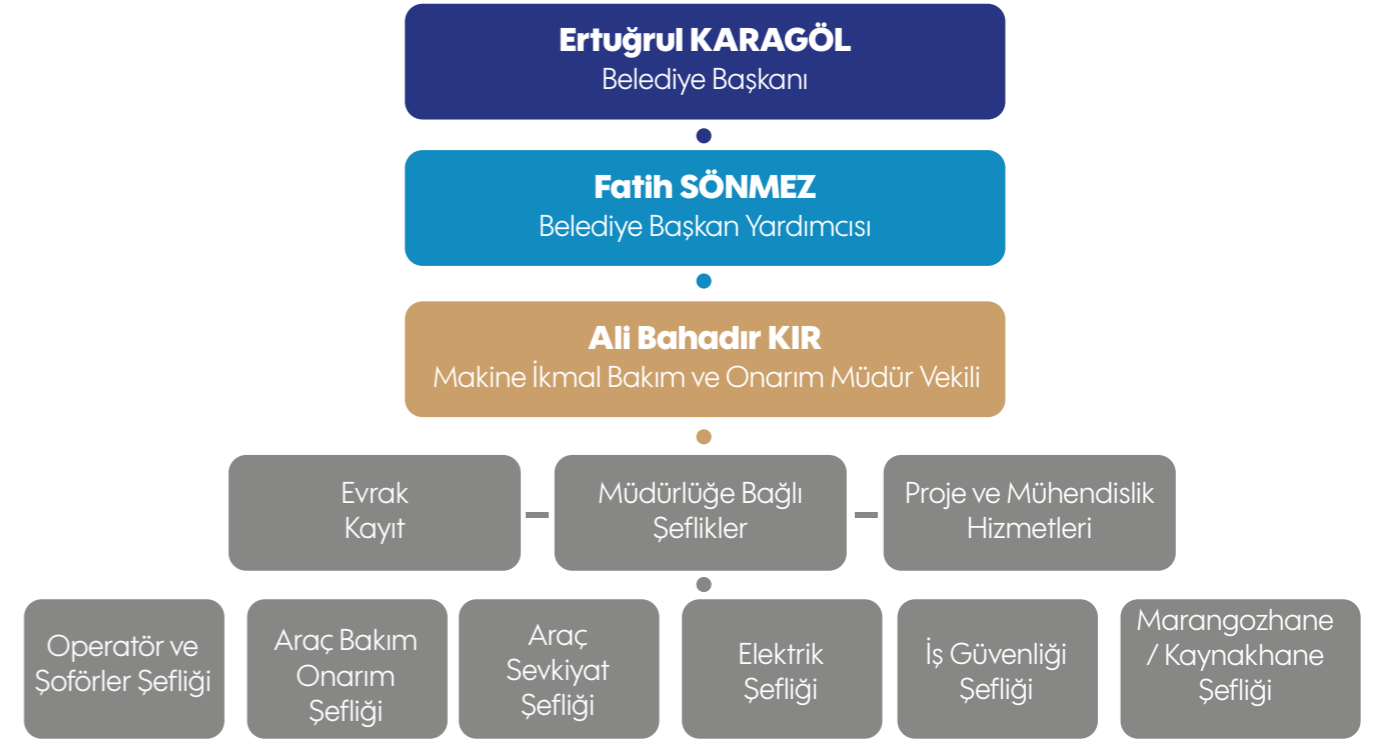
Ertuğrul KARAGÖL
Belediye Başkanı

Fatih SÖNMEZ
Belediye Başkan Yardımcısı

Ali Bahadır KIR
Makine İkmal Bakım ve Onarım Müdür Vekili

Evrak Kayıt

Müdürlüğe Bağlı Şeflikler

Proje ve Mühendislik Hizmetleri

Operatör ve Şoförler Şefliği

Araç Bakım Onarım Şefliği

Araç Sevkiyat Şefliği

Elektrik Şefliği

İş Güvenliği Şefliği

Marangozhane / Kaynakhane Şefliği